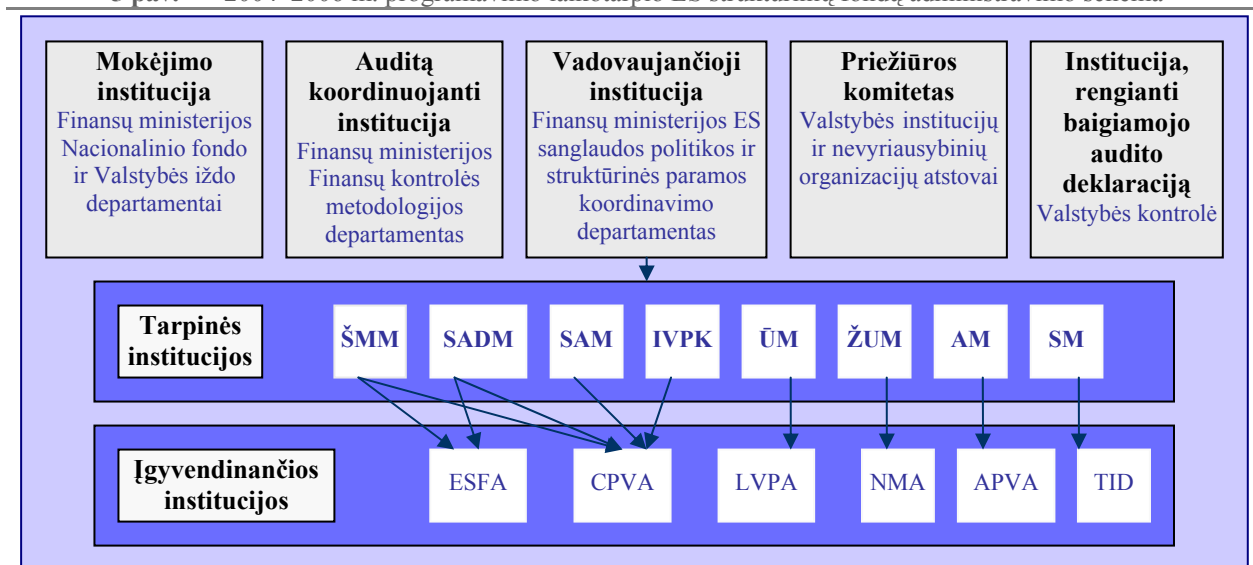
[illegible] pav. — 2007-2013 m programavimo laikotarpio ES struktūrinių fondų administravimo schema

Mokėjimo institucija
Finansų ministerijos Nacionalinio fondo ir Valstybės iždo departamentai

Auditą koordinuojanti institucija
Finansų ministerijos Finansų kontrolės metodologijos departamentas

Vadovaujančioji institucija
Finansų ministerijos ES sanglaudos politikos ir struktūrinės paramos koordinavimo departamentas

Priežiūros komitetas
Valstybės institucijų ir nevyriausybinių organizacijų atstovai

Institucija, rengianti baigiamojo audito deklaraciją
Valstybės kontrolė

Tarpinės institucijos

ŠMM SADM SAM IVPK ŪM ŽUM AM SM

Įgyvendinančios institucijos

ESFA CPVA LVPA NMA APVA TID